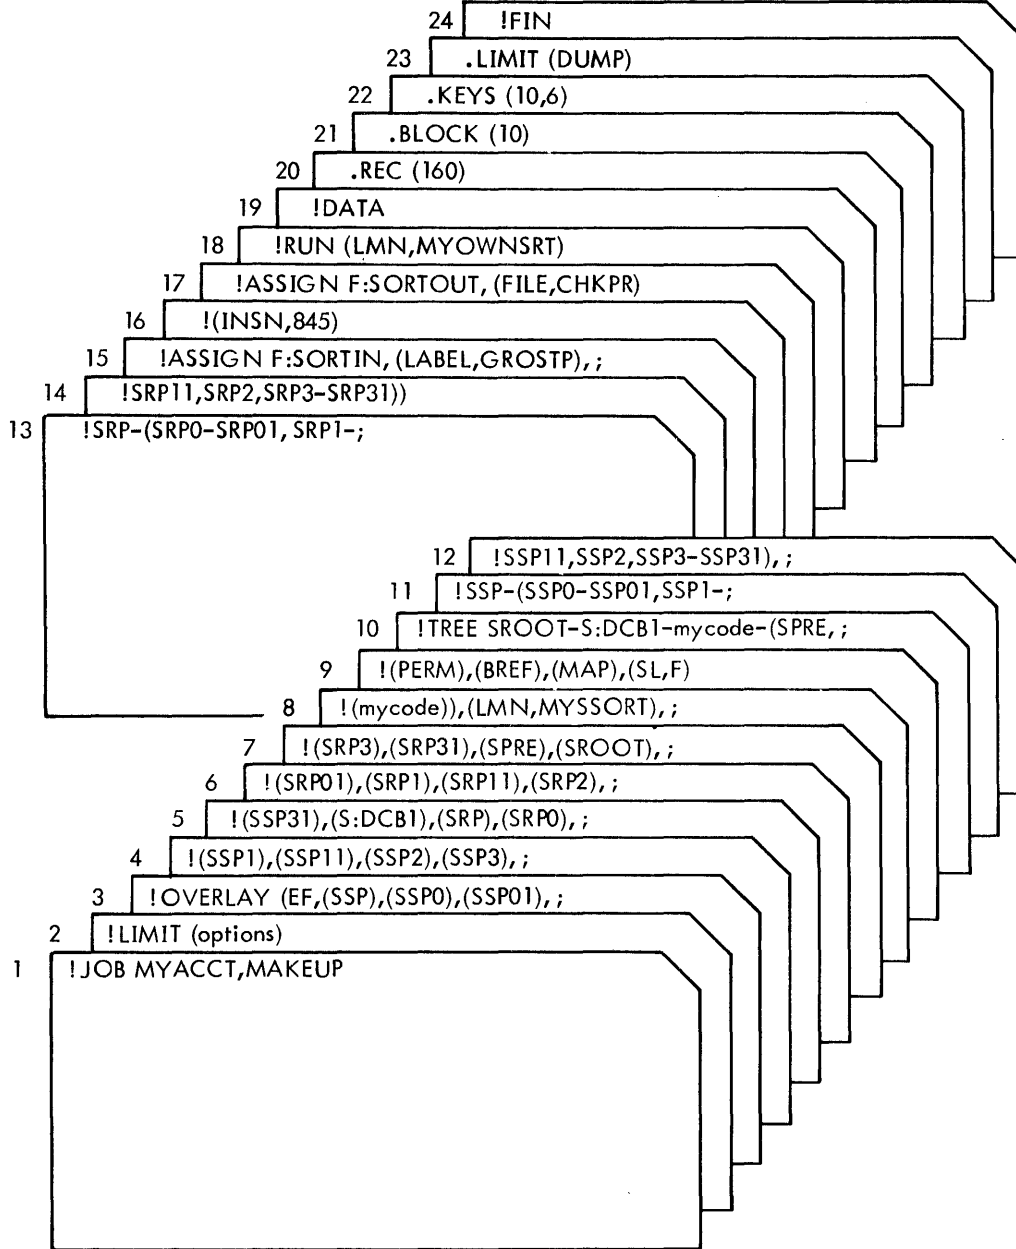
24 !FIN
23 .LIMIT (DUMP)
22 .KEYS (10,6)
21 .BLOCK (10)
20 .REC (160)
19 !DATA
18 !RUN (LMN,MYOWNSRT)
17 !ASSIGN F:SORTOUT, (FILE,CHKPR)
16 !(INSN,845)
15 !ASSIGN F:SORTIN, (LABEL,GROSTP), ;
14 !SRP11,SRP2,SRP3-SRP31))
13 !SRP-(SRP0-SRP01, SRP1-;
12 !SSP11,SSP2,SSP3-SSP31), ;
11 !SSP-(SSP0-SSP01,SSP1-;
10 !TREE SROOT-S:DCB1-mycode-(SPRE, ;
9 !(PERM),(BREF),(MAP),(SL,F)
8 !(mycode)),(LMN,MYSSORT), ;
7 !(SRP3),(SRP31),(SPRE),(SROOT), ;
6 !(SRP01),(SRP1),(SRP11),(SRP2), ;
5 !(SSP31),(S:DCB1),(SRP),(SRP0), ;
4 !(SSP1),(SSP11),(SSP2),(SSP3), ;
3 !OVERLAY (EF,(SSP),(SSP0),(SSP01), ;
2 !LIMIT (options)
1 !JOB MYACCT,MAKEUP